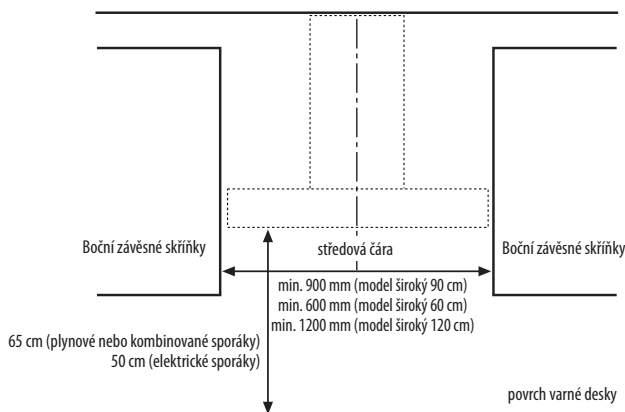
Boční závěsné skříňky

středová čára

Boční závěsné skříňky

min. 900 mm (model široký 90 cm)
min. 600 mm (model široký 60 cm)
min. 1200 mm (model široký 120 cm)

65 cm (plynové nebo kombinované sporáky)
50 cm (elektrické sporáky)

povrch varné desky